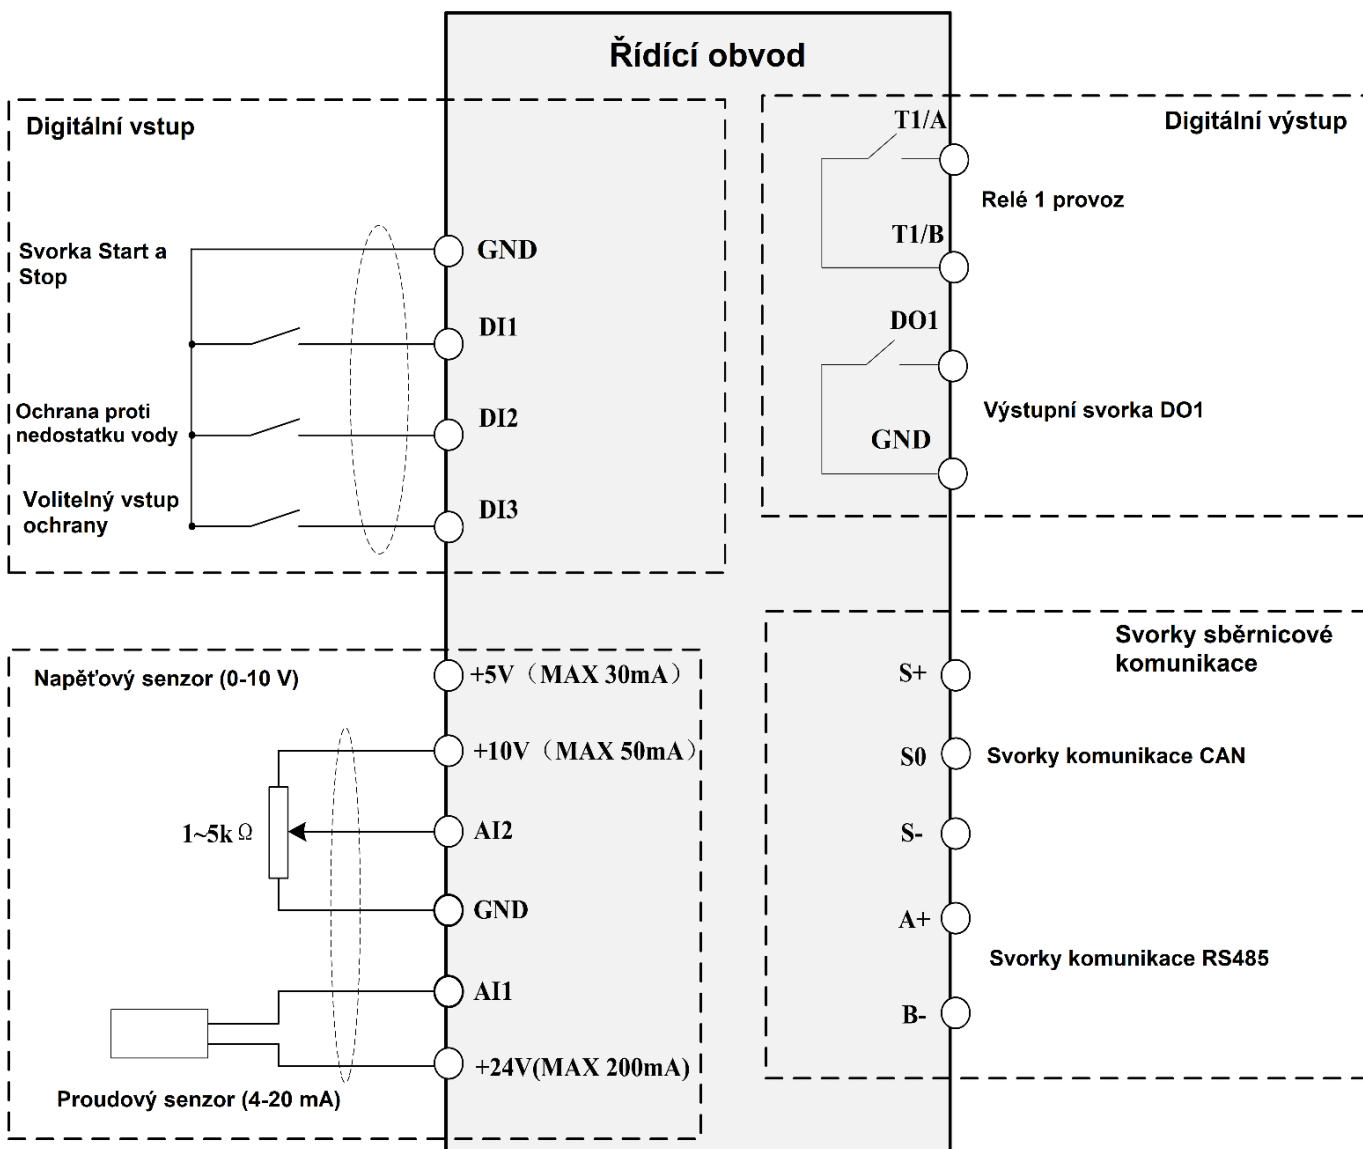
Řídící obvod

Digitální vstup

Svorka Start a Stop

Ochrana proti nedostatku vody

Volitelný vstup ochrany

GND

DI1

DI2

DI3

Digitální výstup

T1/A

Relé 1 provoz

T1/B

DO1

Výstupní svorka DO1

GND

Napěťový senzor (0-10 V)

+5V（MAX 30mA）

+10V（MAX 50mA）

1~5k Ω

AI2

GND

AI1

+24V(MAX 200mA)

Proudový senzor (4-20 mA)

Svorky sběrnicové komunikace

S+

S0

Svorky komunikace CAN

S-

A+

Svorky komunikace RS485

B-